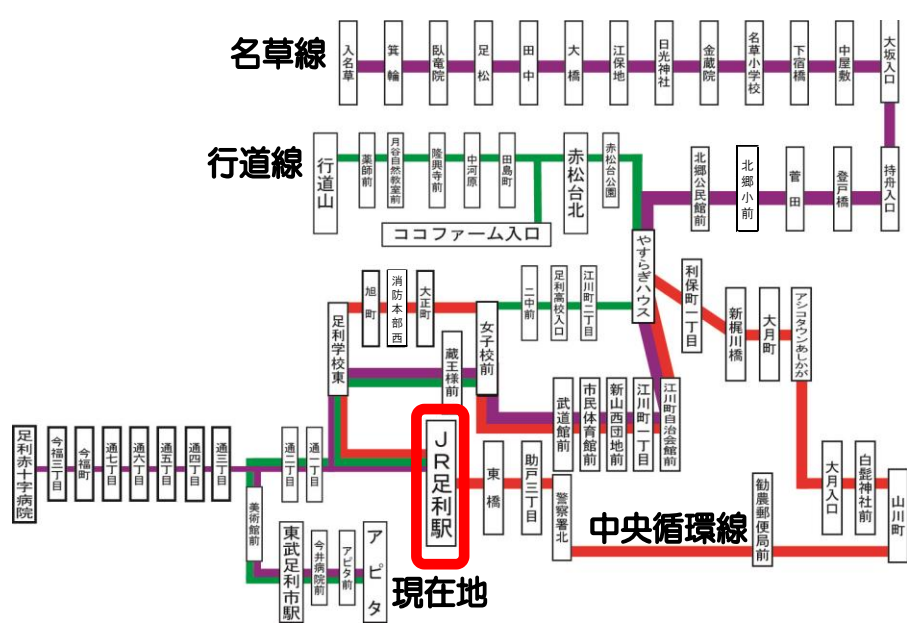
名草線

入名草
箕輪
臥竜院
足松
田中
大橋
江保地
日光神社
金蔵院
名草小学校
下宿橋
中屋敷
大坂入口

行道線

行道山
薬師前
月谷自然教室前
隆興寺前
中河原
田島町
赤松台北
赤松台公園
ココファーム入口
北郷公民館前
北郷小前
菅田
登戸橋
持井入口

やすらぎハウス
利保町一丁目
新梶川橋
大月町
アシコタウンあしかが

旭町
消防本部西
大正町
二中前
足利高校入口
江川町二丁目
足利学校東
女子校前
蔵王様前

足利赤十字病院
今福三丁目
今福町
通七丁目
通六丁目
通五丁目
通四丁目
通三丁目
通二丁目
通一丁目
美術館前
東武足利市駅
今井病院前
アピタ前
アピタ

JR足利駅
現在地

東橋
助戸三丁目
警察署北
武道館前
市民体育館前
新山西団地前
江川町一丁目
江川町自治会館前

中央循環線

勧農郵便局前
大月入口
白髭神社前
山川町